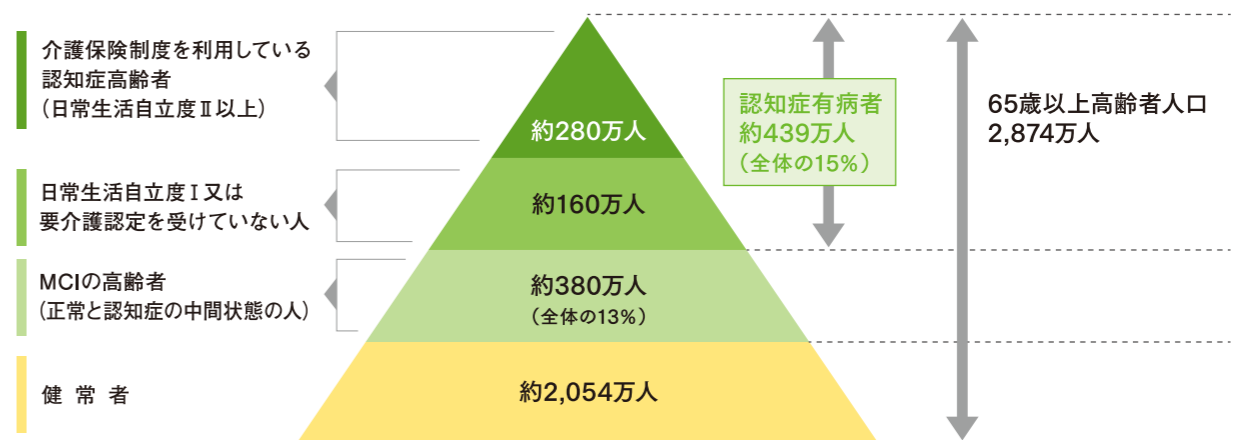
介護保険制度を利用している認知症高齢者
（日常生活自立度Ⅱ以上）

日常生活自立度Ⅰ又は要介護認定を受けていない人

MCIの高齢者
（正常と認知症の中間状態の人）

健 常 者

約280万人

約160万人

約380万人
（全体の13%）

約2,054万人

認知症有病者
約439万人
（全体の15%）

65歳以上高齢者人口
2,874万人